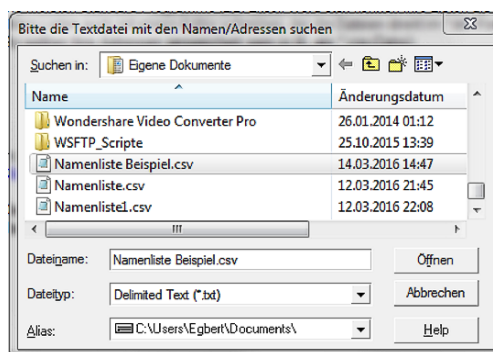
Bitte die Textdatei mit den Namen/Adressen suchen

Suchen in: Eigene Dokumente

| Name | Änderungsdatum |
|---|---|
| Wondershare Video Converter Pro | 26.01.2014 01:12 |
| WSFTP_Scripte | 25.10.2015 13:39 |
| Namenliste Beispiel.csv | 14.03.2016 14:47 |
| Namenliste.csv | 12.03.2016 21:45 |
| Namenliste1.csv | 12.03.2016 22:08 |

Dateiname: Namenliste Beispiel.csv
Öffnen

Dateityp: Delimited Text (*.txt)
Abbrechen

Alias: C:\Users\Egbert\Documents\
Help